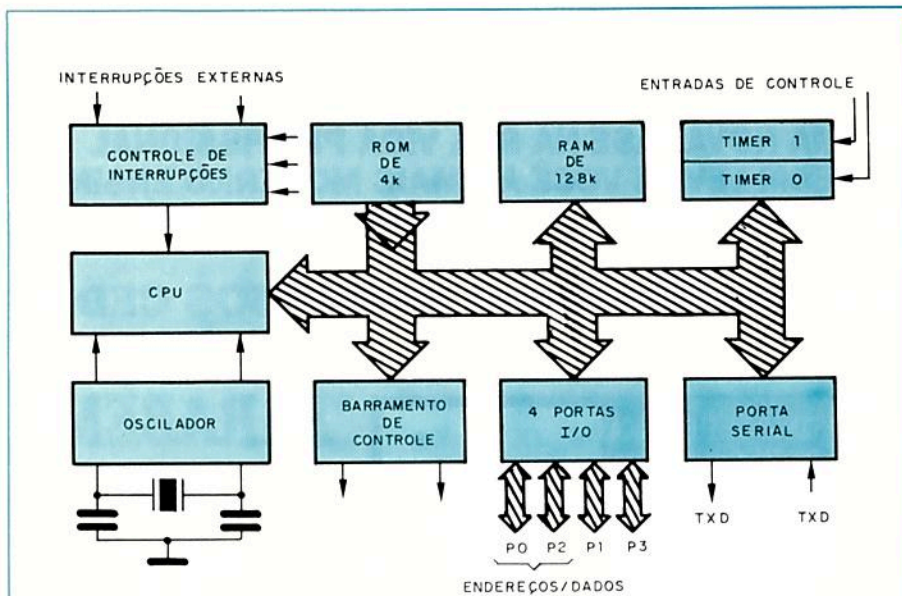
INTERRUPÇÕES EXTERNAS

ENTRADAS DE CONTROLE

CONTROLE DE INTERRUPÇÕES

ROM DE 4k

RAM DE 128k

TIMER 1

TIMER 0

CPU

OSCILADOR

BARRAMENTO DE CONTROLE

4 PORTAS I/O

PORTA SERIAL

P0 P2 P1 P3

TXD TXD

ENDEREÇOS/DADOS